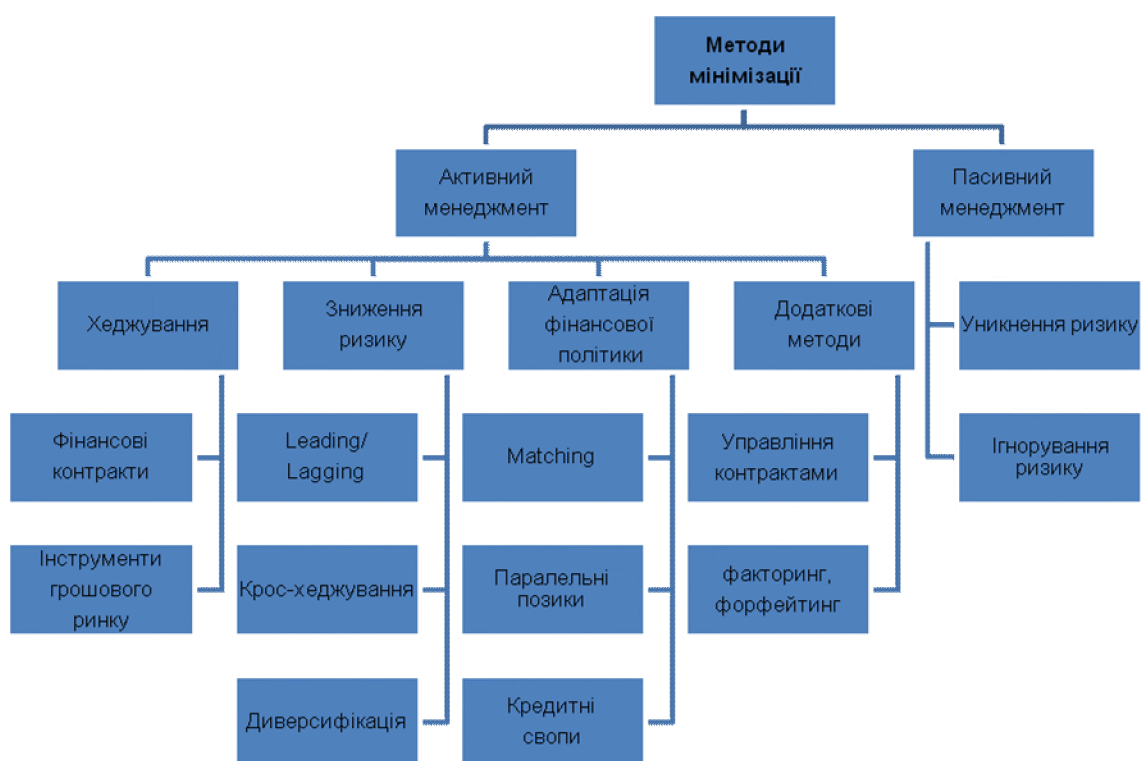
Методи мінімізації

Активний менеджмент

Пасивний менеджмент

Хеджування

Зниження ризику

Адаптація фінансової політики

Додаткові методи

Уникнення ризику

Ігнорування ризику

Фінансові контракти

Інструменти грошового ринку

Leading/ Lagging

Крос-хеджування

Диверсифікація

Matching

Паралельні позики

Кредитні свопи

Управління контрактами

факторинг, форфейтинг